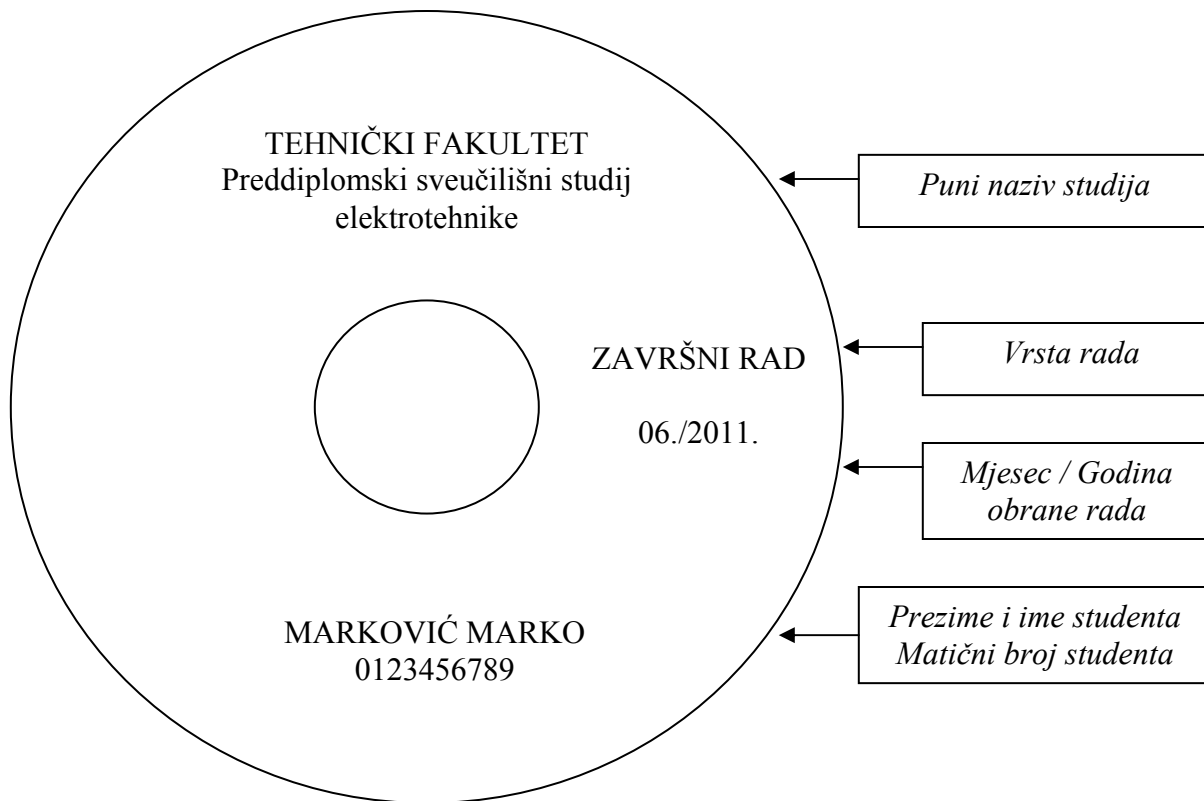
TEHNIČKI FAKULTET
Preddiplomski sveučilišni studij elektrotehnike

Puni naziv studija

ZAVRŠNI RAD

Vrsta rada

06./2011.

Mjesec / Godina obrane rada

MARKOVIĆ MARKO
0123456789

Prezime i ime studenta
Matični broj studenta